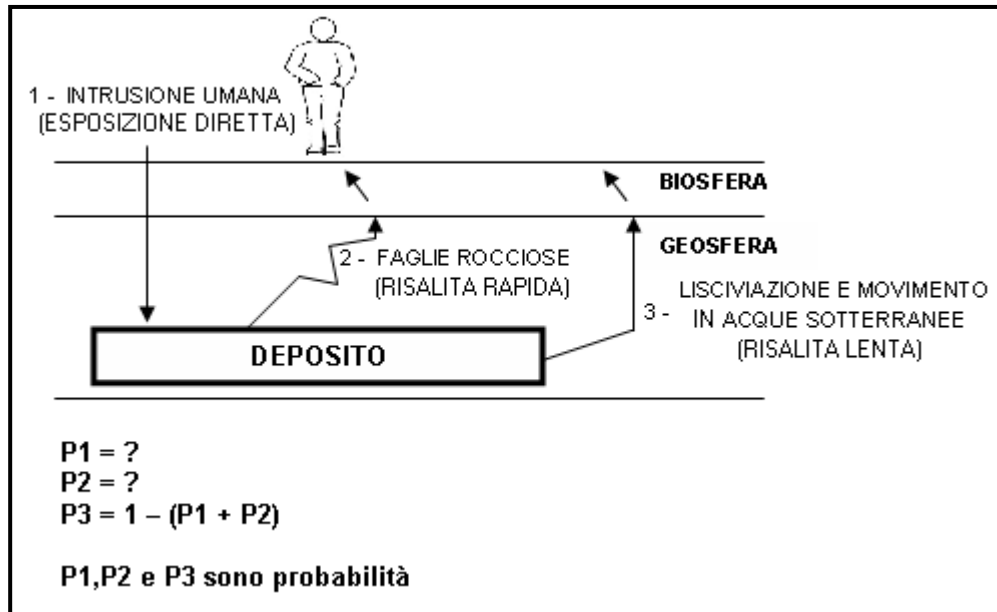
1 - INTRUSIONE UMANA
(ESPOSIZIONE DIRETTA)

BIOSFERA

GEOSFERA

2 - FAGLIE ROCCIOSE
(RISALITA RAPIDA)

3 - LISCIVIAZIONE E MOVIMENTO
IN ACQUE SOTTERRANEE
(RISALITA LENTA)

DEPOSITO

P1 = ?
P2 = ?
P3 = 1 – (P1 + P2)

P1,P2 e P3 sono probabilità